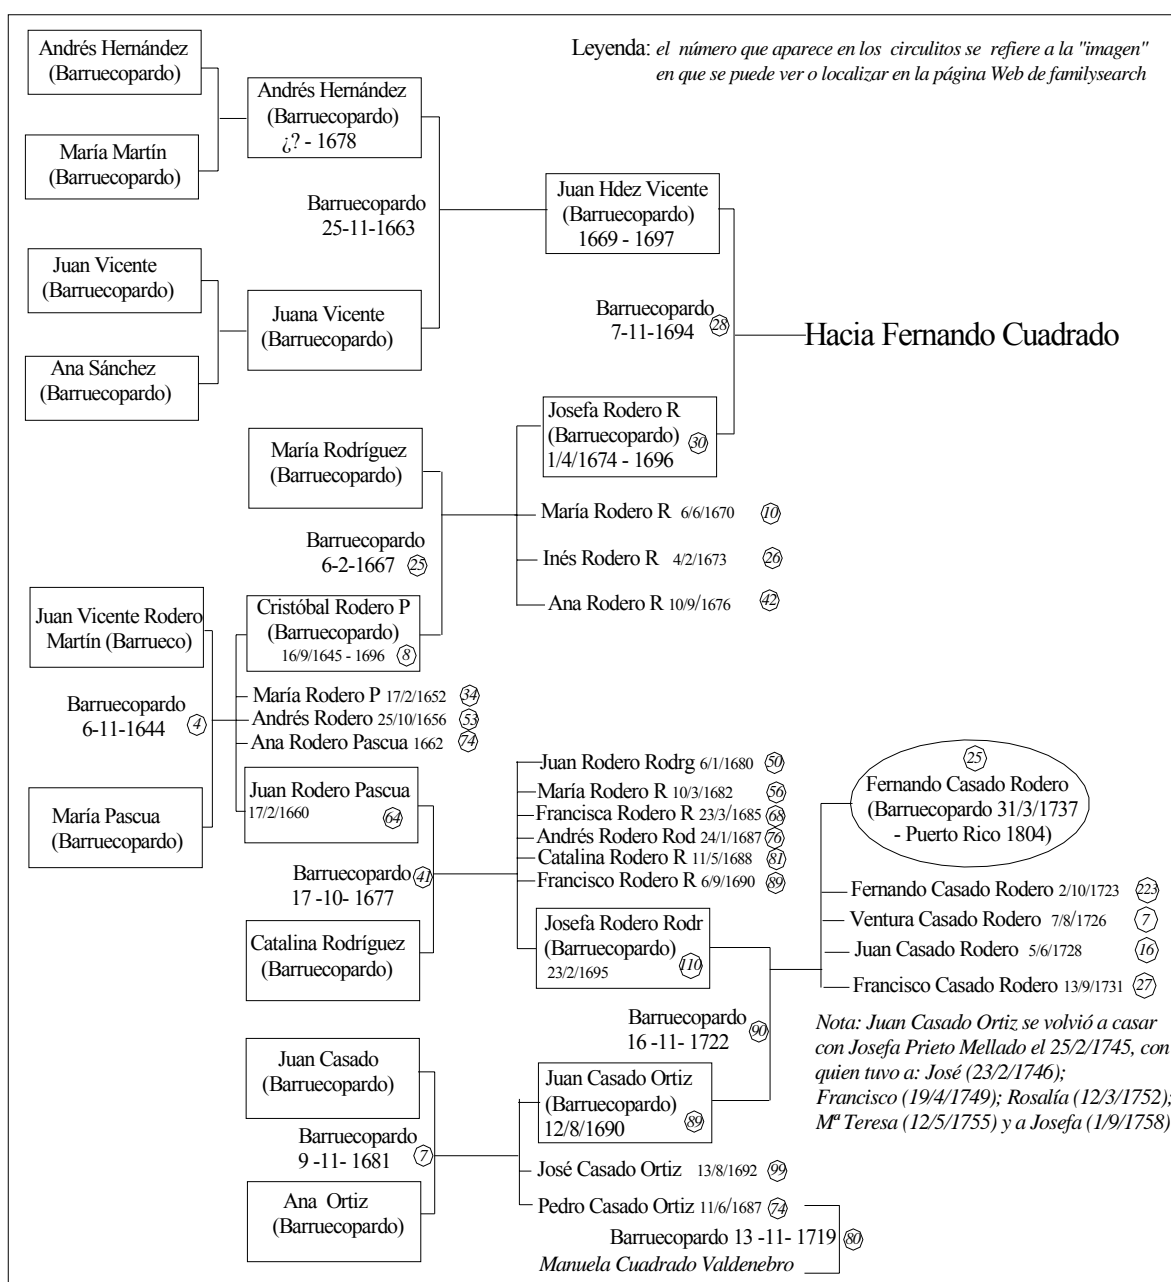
Leyenda: el número que aparece en los circulitos se refiere a la "imagen" en que se puede ver o localizar en la página Web de familysearch

Andrés Hernández (Barruecopardo)

María Martín (Barruecopardo)

Andrés Hernández (Barruecopardo) ¿? - 1678

Barruecopardo 25-11-1663

Juan Vicente (Barruecopardo)

Ana Sánchez (Barruecopardo)

Juana Vicente (Barruecopardo)

Juan Hdez Vicente (Barruecopardo) 1669 - 1697

Barruecopardo 7-11-1694 28

Hacia Fernando Cuadrado

Josefa Rodero R (Barruecopardo) 30 1/4/1674 - 1696

María Rodríguez (Barruecopardo)

María Rodero R 6/6/1670 10

Inés Rodero R 4/2/1673 26

Ana Rodero R 10/9/1676 42

Barruecopardo 6-2-1667 25

Juan Vicente Rodero Martín (Barrueco)

Cristóbal Rodero P (Barruecopardo) 16/9/1645 - 1696 8

Barruecopardo 6-11-1644 4

María Rodero P 17/2/1652 34

Andrés Rodero 25/10/1656 53

Ana Rodero Pascua 1662 74

María Pascua (Barruecopardo)

Juan Rodero Pascua 17/2/1660 64

Juan Rodero Rodrg 6/1/1680 50

María Rodero R 10/3/1682 56

Francisca Rodero R 23/3/1685 68

Andrés Rodero Rod 24/1/1687 76

Catalina Rodero R 11/5/1688 81

Francisco Rodero R 6/9/1690 89

Barruecopardo 41 17 -10- 1677

Catalina Rodríguez (Barruecopardo)

Josefa Rodero Rodr (Barruecopardo) 23/2/1695 110

25 Fernando Casado Rodero (Barruecopardo 31/3/1737 - Puerto Rico 1804)

Fernando Casado Rodero 2/10/1723 223

Ventura Casado Rodero 7/8/1726 7

Juan Casado Rodero 5/6/1728 16

Francisco Casado Rodero 13/9/1731 27

Nota: Juan Casado Ortiz se volvió a casar con Josefa Prieto Mellado el 25/2/1745, con quien tuvo a: José (23/2/1746); Francisco (19/4/1749); Rosalía (12/3/1752); Mª Teresa (12/5/1755) y a Josefa (1/9/1758)

Barruecopardo 90 16 -11- 1722

Juan Casado (Barruecopardo)

Juan Casado Ortiz (Barruecopardo) 12/8/1690 89

Barruecopardo 9 -11- 1681 7

José Casado Ortiz 13/8/1692 99

Ana Ortiz (Barruecopardo)

Pedro Casado Ortiz 11/6/1687 74

Barruecopardo 13 -11- 1719 80

Manuela Cuadrado Valdenebro